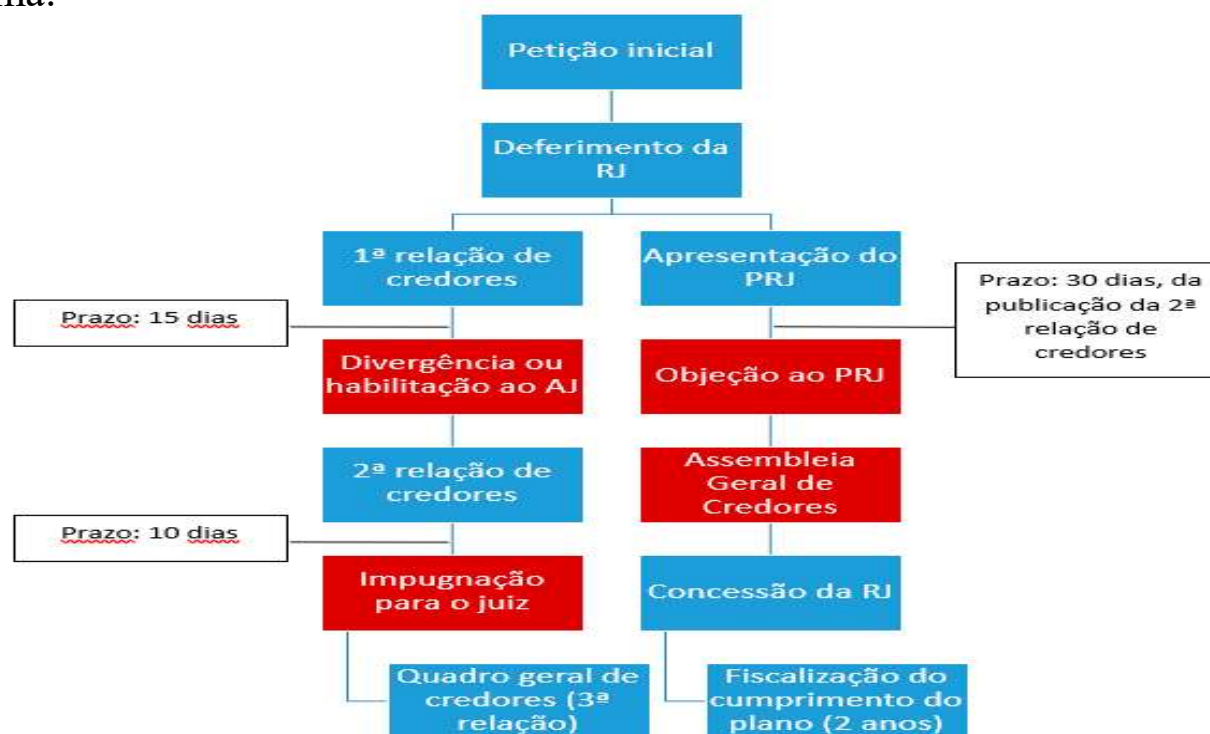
ma:

Petição inicial

Deferimento da RJ

1ª relação de credores

Apresentação do PRJ

Prazo: 15 dias

Prazo: 30 dias, da publicação da 2ª relação de credores

Divergência ou habilitação ao AJ

Objeção ao PRJ

2ª relação de credores

Assembleia Geral de Credores

Prazo: 10 dias

Impugnação para o juiz

Concessão da RJ

Quadro geral de credores (3ª relação)

Fiscalização do cumprimento do plano (2 anos)